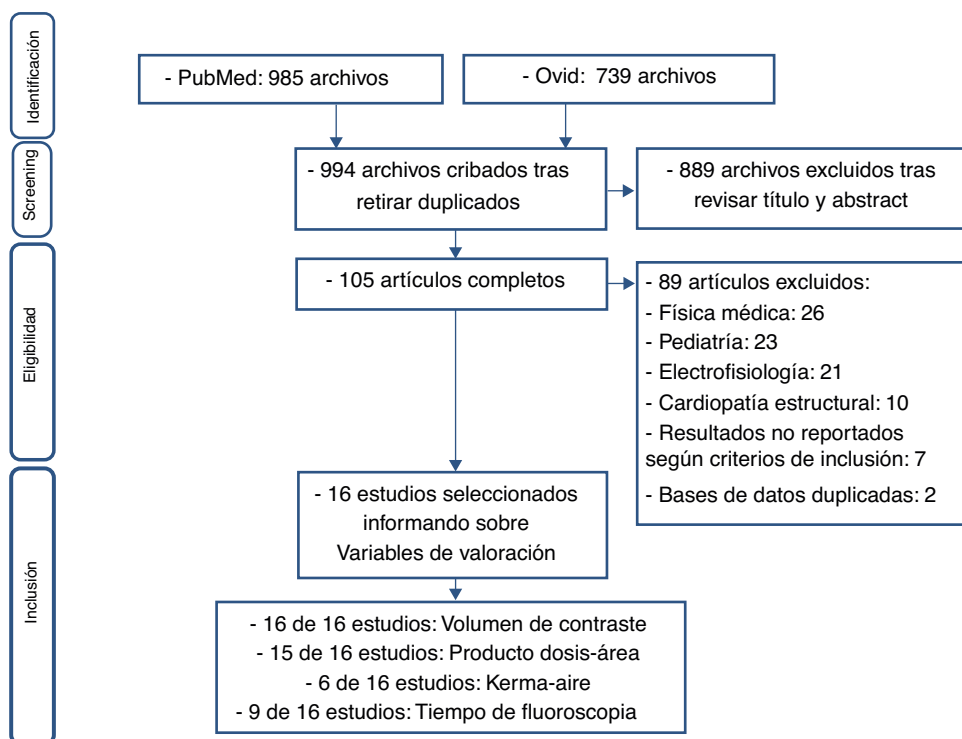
Identificación

- PubMed: 985 archivos

- Ovid: 739 archivos

Screening

- 994 archivos cribados tras retirar duplicados

- 889 archivos excluidos tras revisar título y abstract

Eligibilidad

- 105 artículos completos

- 89 artículos excluidos:
- Física médica: 26
- Pediatría: 23
- Electrofisiología: 21
- Cardiopatía estructural: 10
- Resultados no reportados según criterios de inclusión: 7
- Bases de datos duplicadas: 2

Inclusión

- 16 estudios seleccionados informando sobre Variables de valoración

- 16 de 16 estudios: Volumen de contraste
- 15 de 16 estudios: Producto dosis-área
- 6 de 16 estudios: Kerma-aire
- 9 de 16 estudios: Tiempo de fluoroscopia